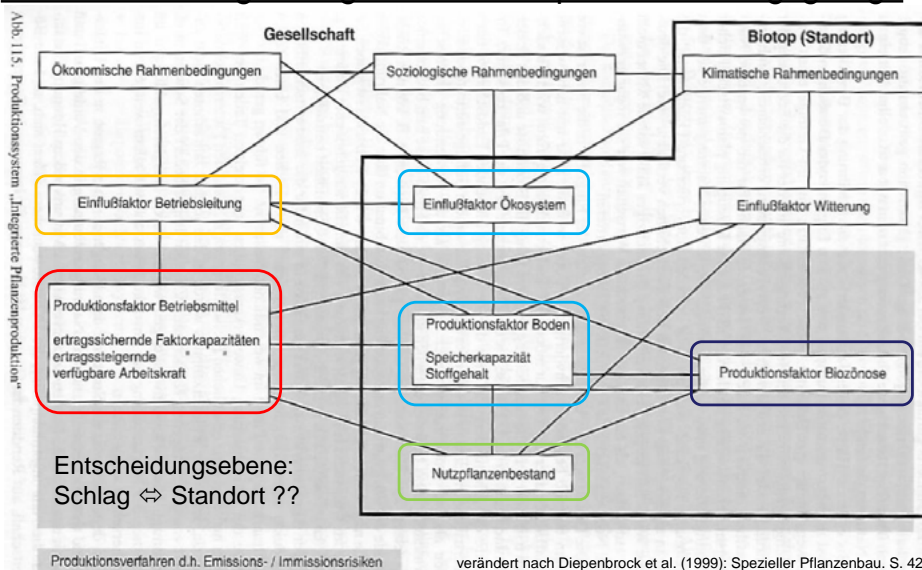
Abb. 115. Produktionssystem „Integrierte Pflanzenproduktion"

Gesellschaft

Biotop (Standort)

Ökonomische Rahmenbedingungen

Soziologische Rahmenbedingungen

Klimatische Rahmenbedingungen

Einflußfaktor Betriebsleitung

Einflußfaktor Ökosystem

Einflußfaktor Witterung

Produktionsfaktor Betriebsmittel

ertragssichernde Faktorkapazitäten
ertragssteigernde " "
verfügbare Arbeitskraft

Produktionsfaktor Boden

Speicherkapazität
Stoffgehalt

Produktionsfaktor Biozönose

Entscheidungsebene:
Schlag ⇔ Standort ??

Nutzpflanzenbestand

Produktionsverfahren d.h. Emissions- / Immissionsrisiken

verändert nach Diepenbrock et al. (1999): Spezieller Pflanzenbau. S. 42